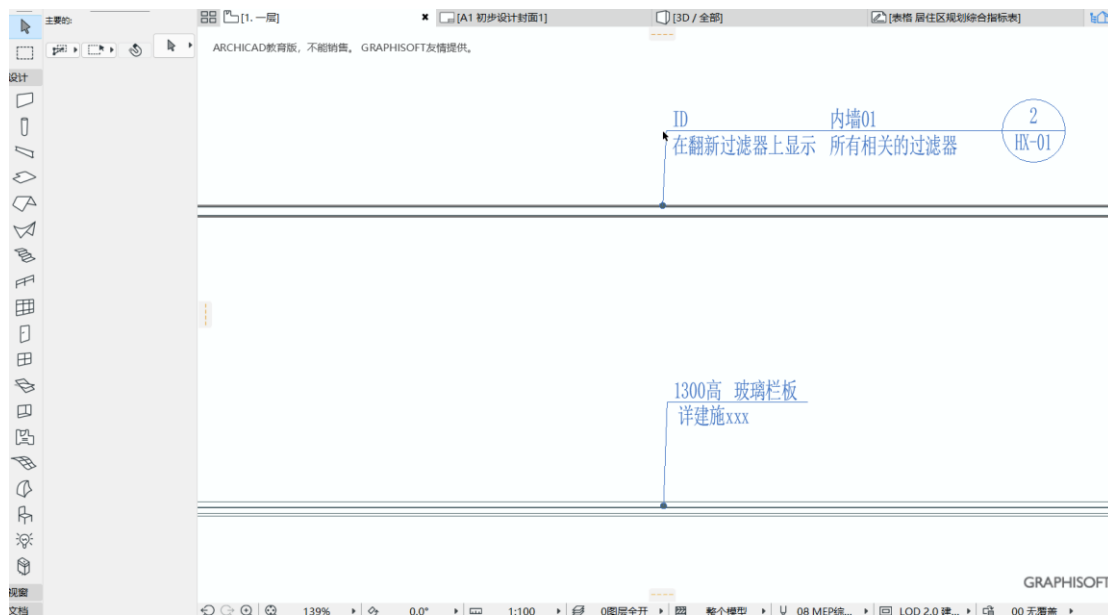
主要的:

设计

视窗

文档

[1. 一层]

[A1 初步设计封面1]

[3D / 全部]

[表格 居住区规划综合指标表]

ARCHICAD教育版，不能销售。GRAPHISOFT友情提供。

ID
在翻新过滤器上显示

内墙01
所有相关的过滤器

2
HX-01

1300高 玻璃栏板
详建施xxx

GRAPHISOFT

139%

0.0°

1:100

0图层全开

整个模型

08 MEP统...

LOD 2.0 建...

00 无覆盖